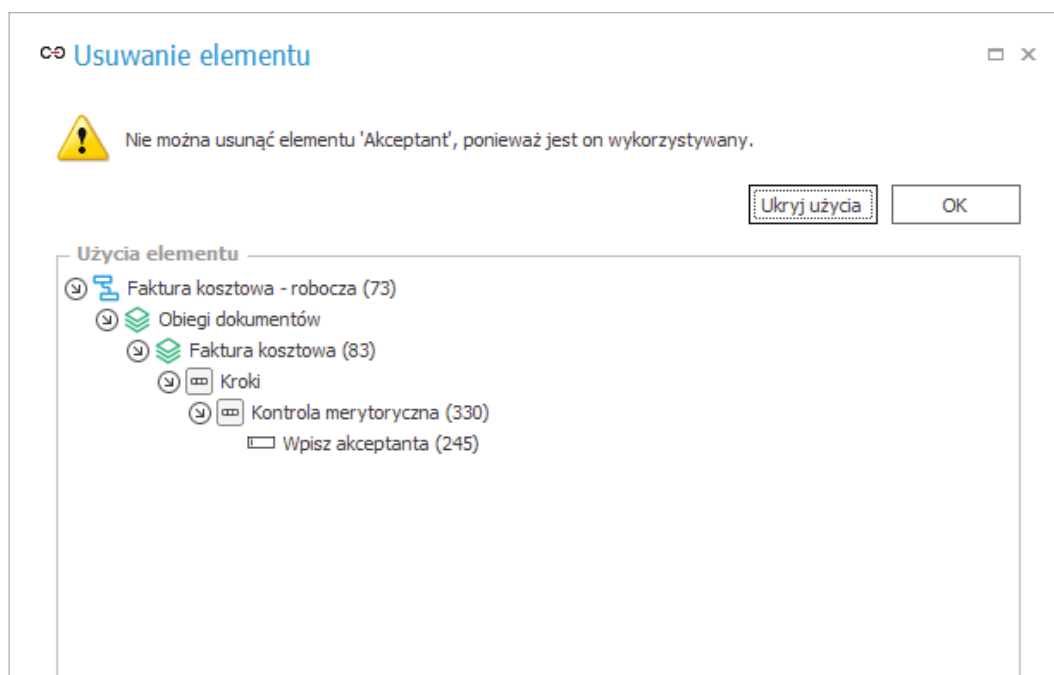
Usuwanie elementu

Nie można usunąć elementu 'Akceptant', ponieważ jest on wykorzystywany.

Ukryj użycia

OK

Użycia elementu

Faktura kosztowa - robocza (73)
Obiegi dokumentów
Faktura kosztowa (83)
Kroki
Kontrola merytoryczna (330)
Wpisz akceptanta (245)